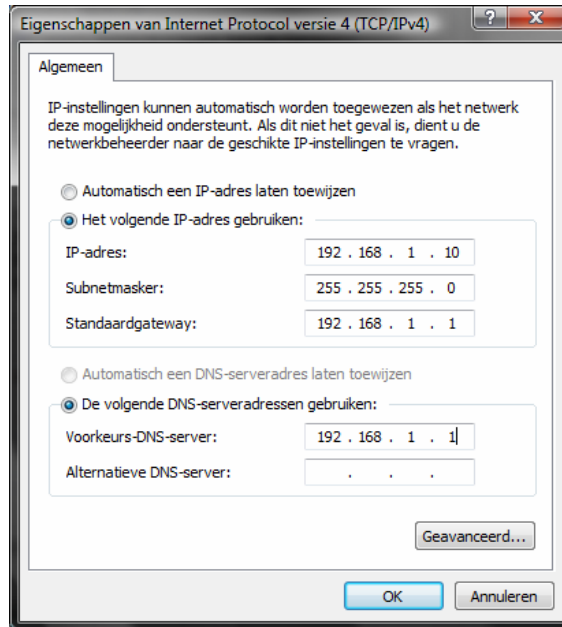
Eigenschappen van Internet Protocol versie 4 (TCP/IPv4)

?

Algemeen

IP-instellingen kunnen automatisch worden toegewezen als het netwerk deze mogelijkheid ondersteunt. Als dit niet het geval is, dient u de netwerkbeheerder naar de geschikte IP-instellingen te vragen.

Automatisch een IP-adres laten toewijzen

Het volgende IP-adres gebruiken:

IP-adres: 192 . 168 . 1 . 10

Subnetmasker: 255 . 255 . 255 . 0

Standaardgateway: 192 . 168 . 1 . 1

Automatisch een DNS-serveradres laten toewijzen

De volgende DNS-serveradressen gebruiken:

Voorkeurs-DNS-server: 192 . 168 . 1 . 1

Alternatieve DNS-server: . . .

Geavanceerd...

OK

Annuleren